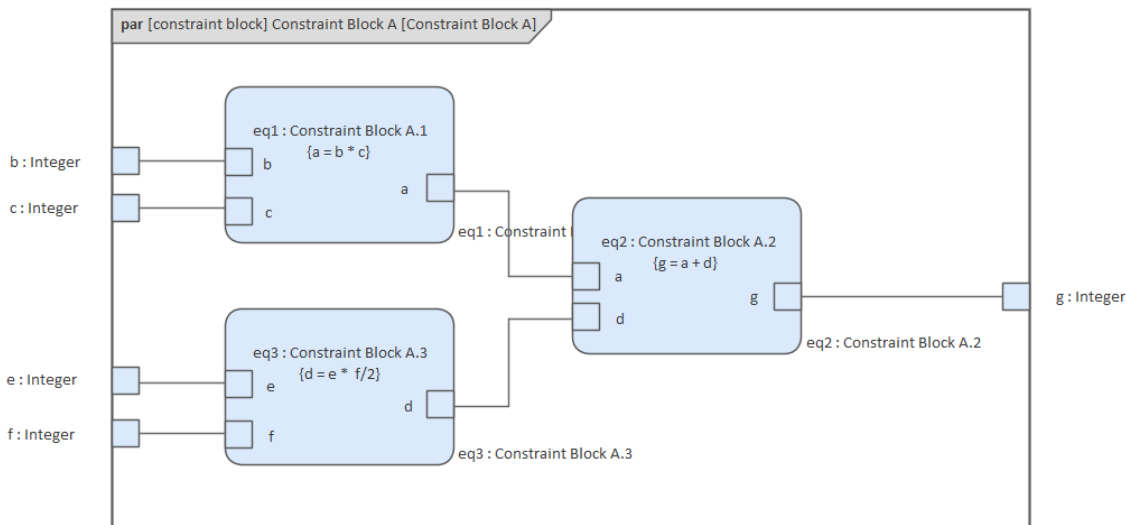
par [constraint block] Constraint Block A [Constraint Block A]

b : Integer

c : Integer

eq1 : Constraint Block A.1
{a = b * c}

b

c

a

eq1 : Constraint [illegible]

eq2 : Constraint Block A.2
{g = a + d}

a

d

g

g : Integer

eq2 : Constraint Block A.2

e : Integer

f : Integer

eq3 : Constraint Block A.3
{d = e * f/2}

e

f

d

eq3 : Constraint Block A.3